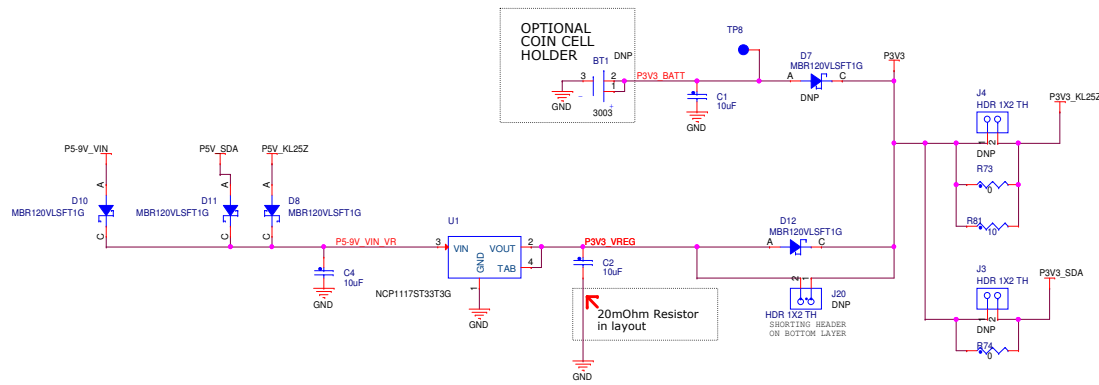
OPTIONAL
COIN CELL
HOLDER

BT1
DNP
3
2
1
P3V3_BATT
3003
GND
TP8
D7
MBR120VLSFT1G
A
C
DNP
P3V3
C1
10uF
GND
J4
HDR 1X2 TH
P3V3_KL25Z
DNP
R73
0
R81
10

P5-9V_VIN
P5V_SDA
P5V_KL25Z
A
A
A
D10
MBR120VLSFT1G
D11
MBR120VLSFT1G
D8
MBR120VLSFT1G
C
C
C
P5-9V_VIN_VR
C4
10uF
GND
U1
3
VIN
VOUT
2
GND
TAB
4
1
NCP1117ST33T3G
GND
P3V3_VREG
C2
10uF
20mOhm Resistor
in layout
GND
D12
MBR120VLSFT1G
A
C
J20
DNP
HDR 1X2 TH
SHORTING HEADER
ON BOTTOM LAYER
J3
HDR 1X2 TH
P3V3_SDA
DNP
R74
0